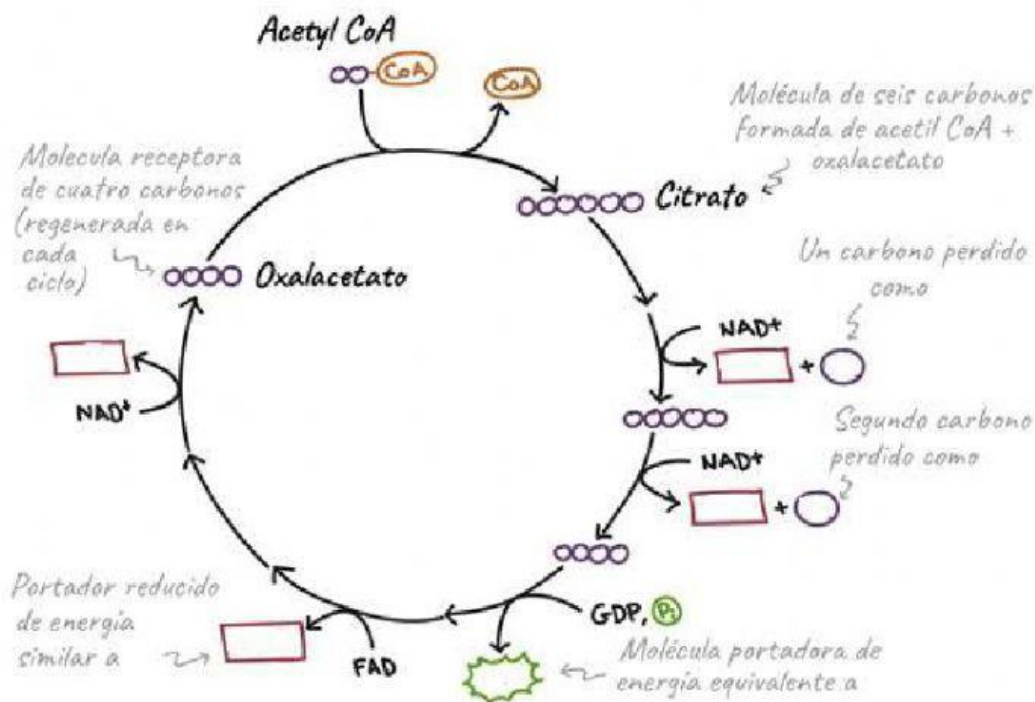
Acetyl CoA

CoA

CoA

Molécula de seis carbonos formada de acetil CoA + oxalacetato

Molecula receptora de cuatro carbonos (regenerada en cada ciclo)

Citrato

Oxalacetato

Un carbono perdido como

NAD+

+

NAD+

Segundo carbono perdido como

NAD+

+

Portador reducido de energia similar a

GDP, Pi

FAD

Molécula portadora de energia equivalente a